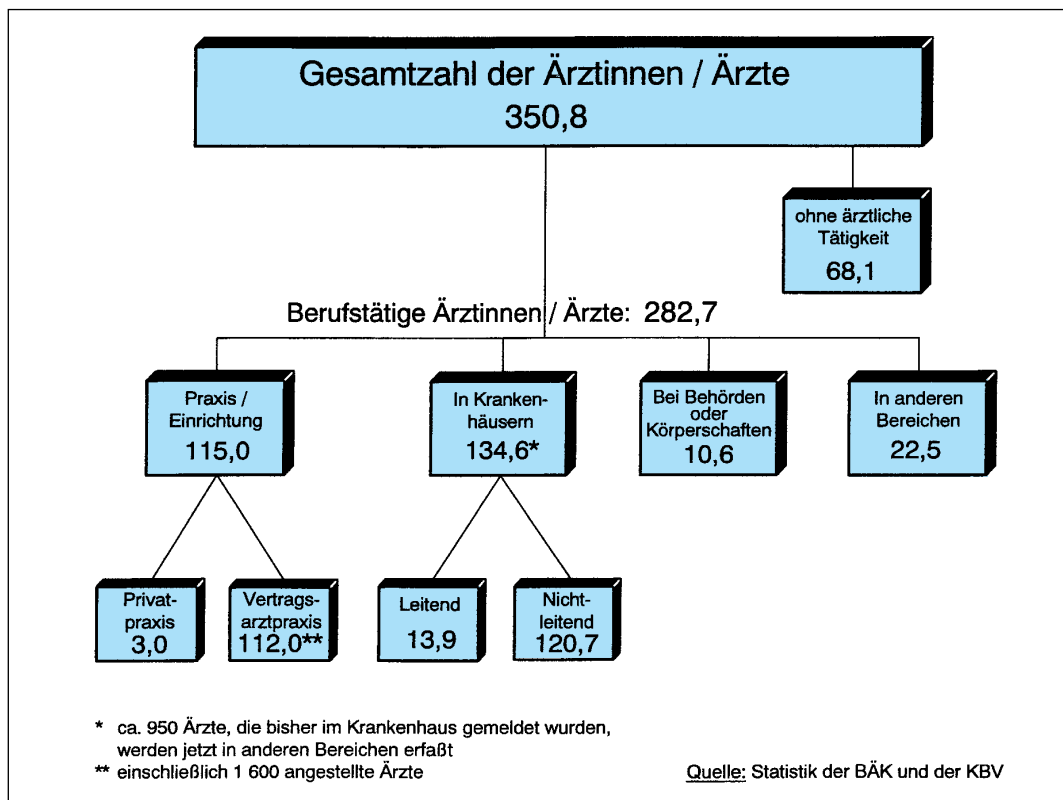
Gesamtzahl der Ärztinnen / Ärzte
350,8

ohne ärztliche Tätigkeit
68,1

Berufstätige Ärztinnen / Ärzte: 282,7

Praxis / Einrichtung
115,0

In Krankenhäusern
134,6*

Bei Behörden oder Körperschaften
10,6

In anderen Bereichen
22,5

Privatpraxis
3,0

Vertragsarztpraxis
112,0**

Leitend
13,9

Nichtleitend
120,7

* ca. 950 Ärzte, die bisher im Krankenhaus gemeldet wurden, werden jetzt in anderen Bereichen erfaßt
** einschließlich 1 600 angestellte Ärzte

Quelle: Statistik der BÄK und der KBV